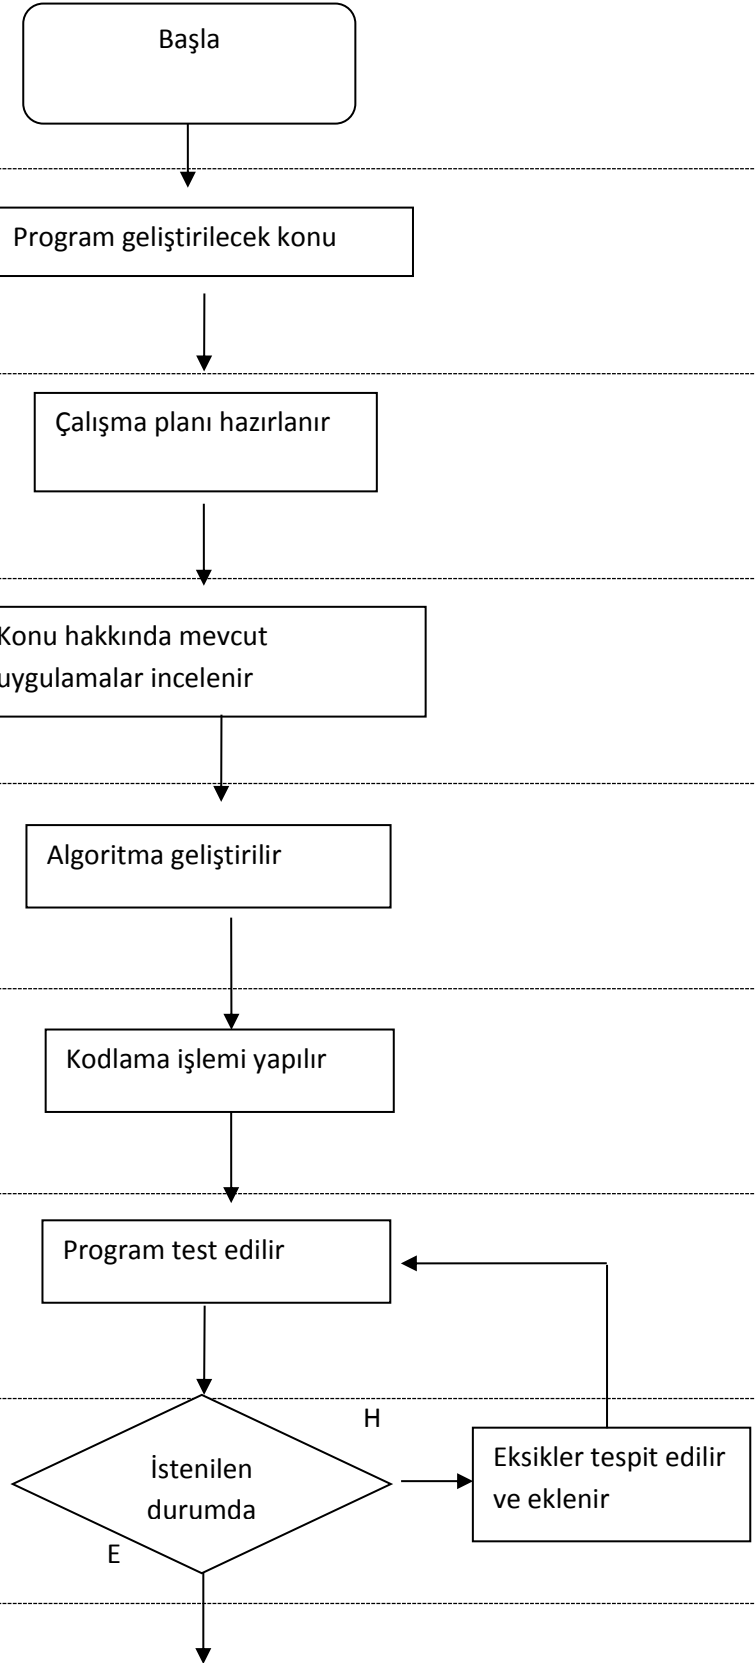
Başla

Program geliştirilecek konu

Çalışma planı hazırlanır

Konu hakkında mevcut uygulamalar incelenir

Algoritma geliştirilir

Kodlama işlemi yapılır

Program test edilir

H

İstenilen durumda

Eksikler tespit edilir ve eklenir

E